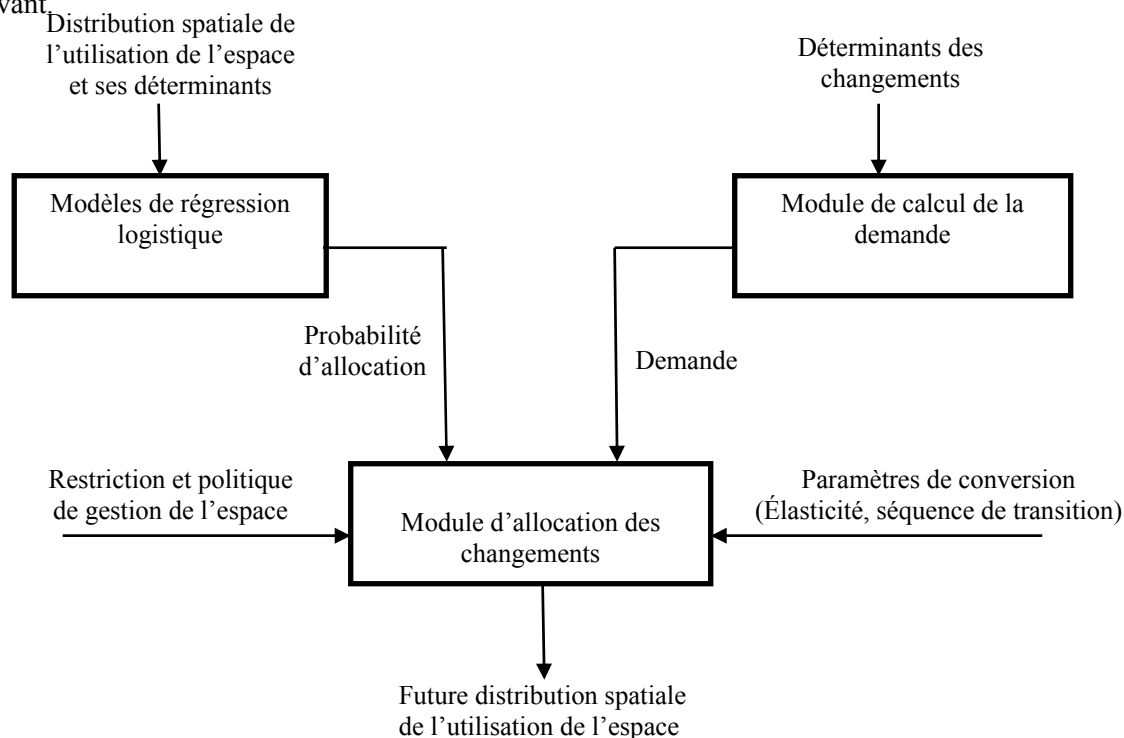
vant.

Distribution spatiale de l’utilisation de l’espace et ses déterminants

Déterminants des changements

Modèles de régression logistique

Module de calcul de la demande

Probabilité d’allocation

Demande

Restriction et politique de gestion de l’espace

Module d’allocation des changements

Paramètres de conversion (Élasticité, séquence de transition)

Future distribution spatiale de l’utilisation de l’espace